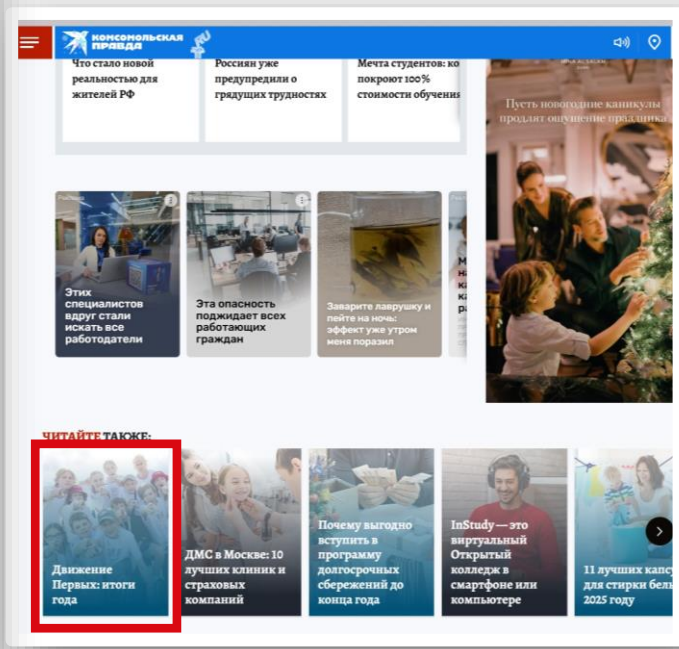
КОМСОМОЛЬСКАЯ ПРАВДА

Что стало новой реальностью для жителей РФ

Россиян уже предупредили о грядущих трудностях

Мечта студентов: ко покроют 100% стоимости обучени

Пусть новогодние каникулы продлят ощущение праздника

Этих специалистов вдруг стали искать все работодатели

Эта опасность поджидает всех работающих граждан

Заварите лаврушку и пейте на ночь: эффект уже утром меня поразил

ЧИТАЙТЕ ТАКЖЕ:

Движение Первых: итоги года

ДМС в Москве: 10 лучших клиник и страховых компаний

Почему выгодно вступить в программу долгосрочных сбережений до конца года

InStudy — это виртуальный Открытый колледж в смартфоне или компьютере

11 лучших капс для стирки бел 2025 году